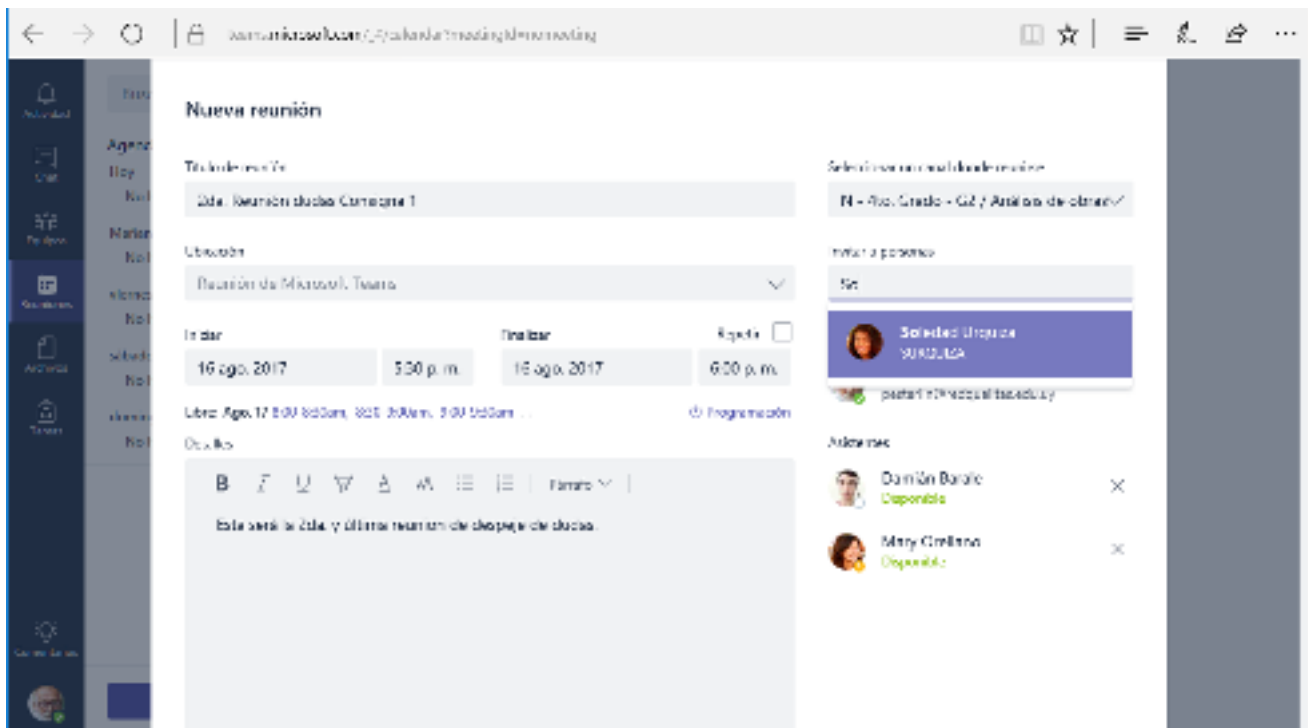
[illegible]

Actividad
Chat
Equipos
Reuniones
Archivos
Tareas

Agenda
Hoy
No
Mañana
No
No
No
No

Nueva reunión

Título de reunión
2da. Reunión dudas Campaña 1

Ubicación
Reunión de Microsoft Teams

Iniciar
16 ago. 2017
5:30 p. m.

Finalizar
16 ago. 2017
6:00 p. m.

Repetir

Libre: Ago. 17 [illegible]

Programación

Detalles

B I U Formato

Esta será la 2da. y última reunión de despeje de dudas.

Seleccione un canal donde reunirse
N - 4to. Grado - G2 / Análisis de datos

Invitar a personas
So

Soledad Urquiza
SURQUIZA

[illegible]

Asistentes

Damián Barolo
Disponible

Mary Orellano
Disponible